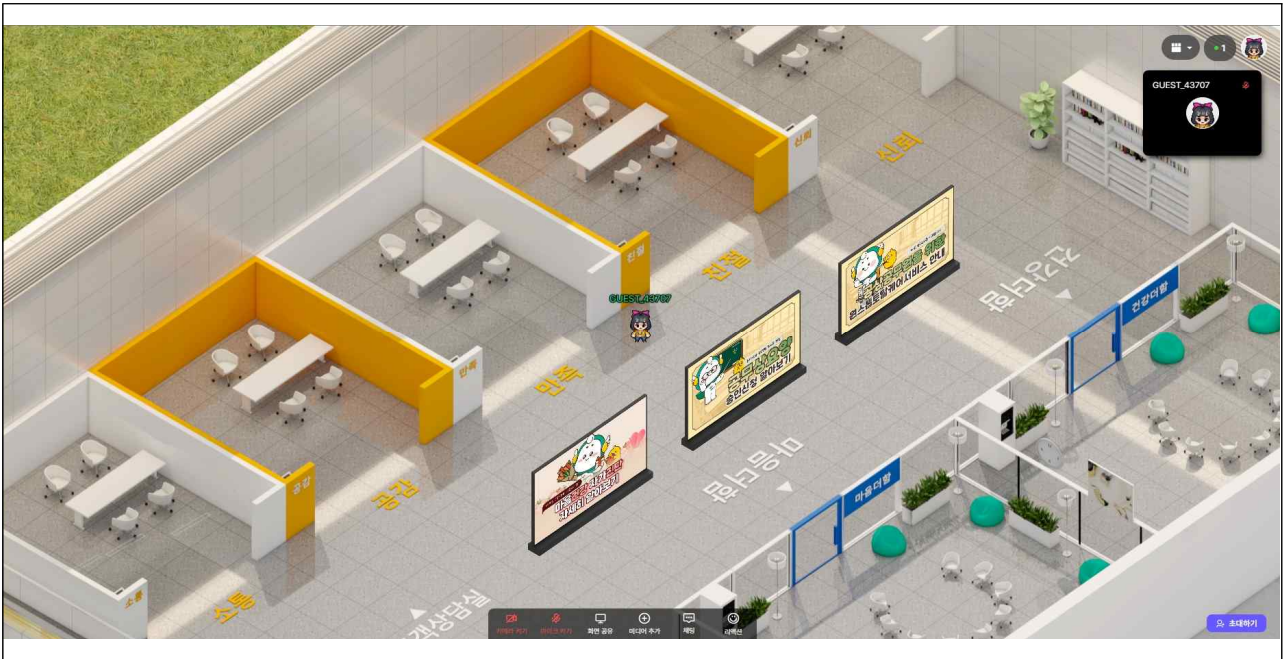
GUEST_43707

1

신뢰

신뢰

친절

친절

GUEST_43707

만족

만족

공감

공감

소통

소통

원스톱함께케어서비스 안내

공인신청 알아보기

알아보기

마음더함

건강더함

마음

건강

▶ 개인상담실

카메라 켜기

마이크 켜기

화면 공유

미디어 추가

채팅

리액션

초대하기